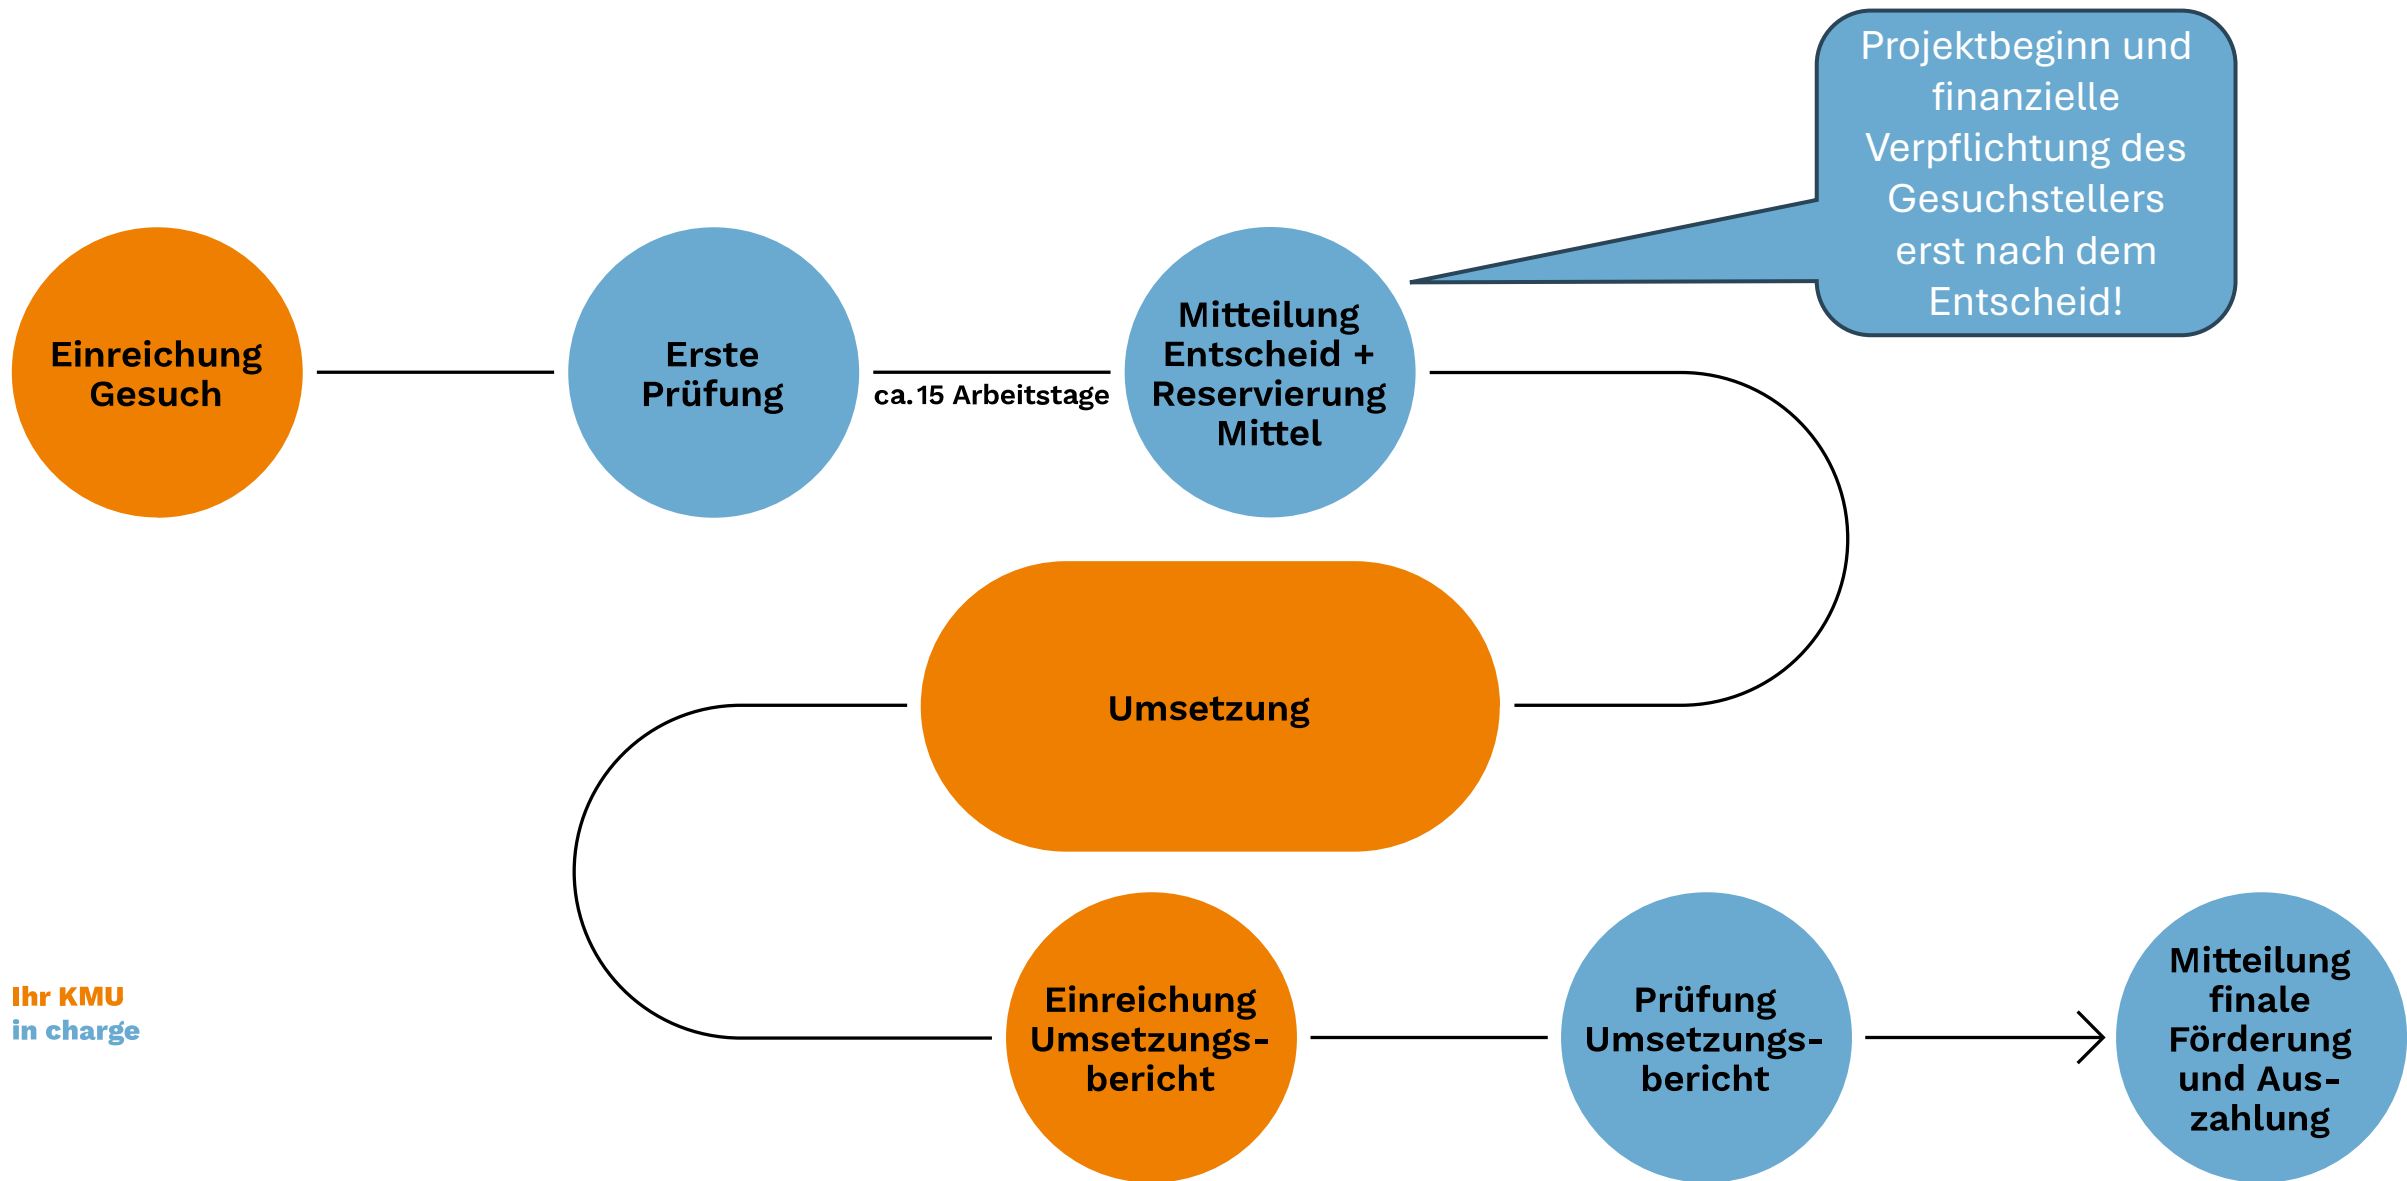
Projektbeginn und finanzielle Verpflichtung des Gesuchstellers erst nach dem Entscheid!

Einreichung Gesuch

Erste Prüfung

ca. 15 Arbeitstage

Mitteilung Entscheid + Reservierung Mittel

Umsetzung

Einreichung Umsetzungsbericht

Prüfung Umsetzungsbericht

Mitteilung finale Förderung und Auszahlung

Ihr KMU
in charge